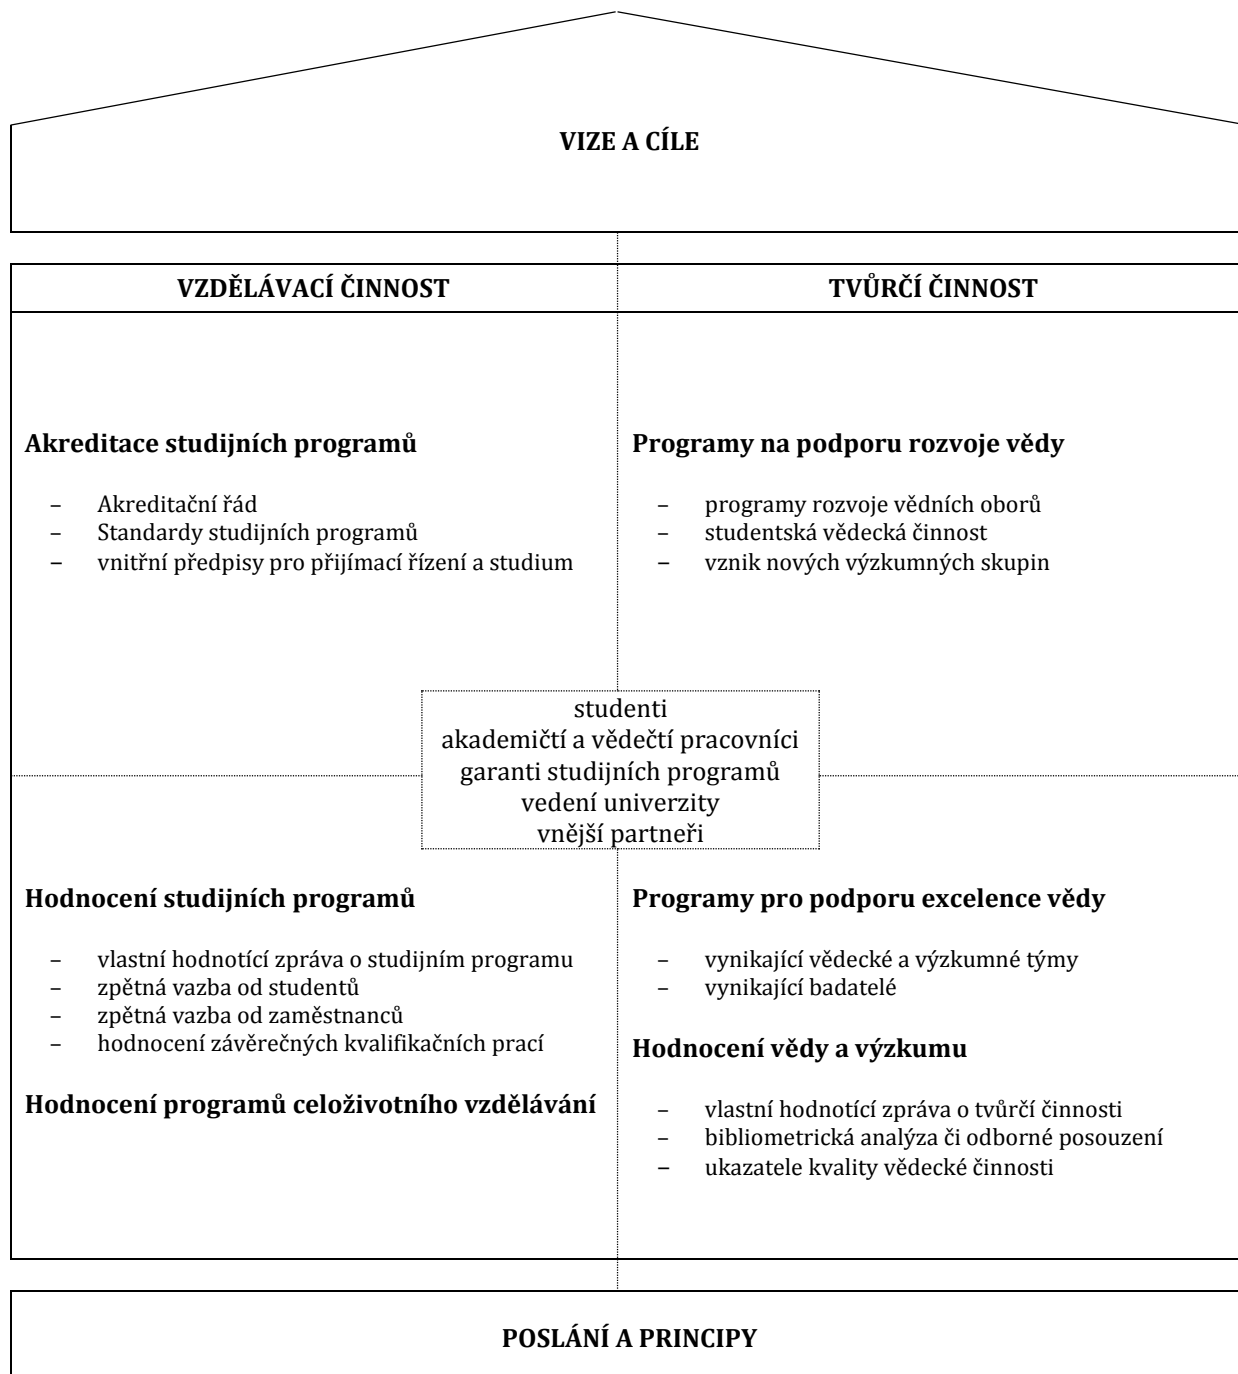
VIZE A CÍLE

VZDĚLÁVACÍ ČINNOST

Akreditace studijních programů

– Akreditační řád
– Standardy studijních programů
– vnitřní předpisy pro přijímací řízení a studium

TVŮRČÍ ČINNOST

Programy na podporu rozvoje vědy

– programy rozvoje vědních oborů
– studentská vědecká činnost
– vznik nových výzkumných skupin

studenti
akademičtí a vědečtí pracovníci
garanti studijních programů
vedení univerzity
vnější partneři

Hodnocení studijních programů

– vlastní hodnotící zpráva o studijním programu
– zpětná vazba od studentů
– zpětná vazba od zaměstnanců
– hodnocení závěrečných kvalifikačních prací

Hodnocení programů celoživotního vzdělávání

Programy pro podporu excelence vědy

– vynikající vědecké a výzkumné týmy
– vynikající badatelé

Hodnocení vědy a výzkumu

– vlastní hodnotící zpráva o tvůrčí činnosti
– bibliometrická analýza či odborné posouzení
– ukazatele kvality vědecké činnosti

POSLÁNÍ A PRINCIPY